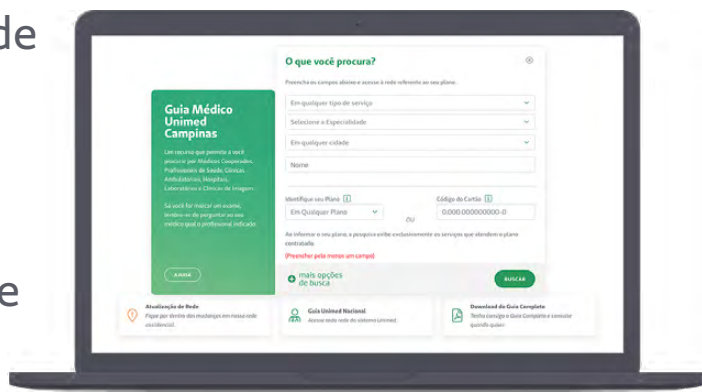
de

e

Guia Médico Unimed Campinas

Um recurso que permite a você procurar por Médicos Cooperados, Profissionais de Saúde, Clínicas, Ambulatórios, Hospitais, Laboratórios e Clínicas de Imagem.

Se você for marcar um exame, lembre-se de perguntar ao seu médico qual o profissional indicado.

AJUDA

O que você procura?

Preencha os campos abaixo e acesse a rede referente ao seu plano.

Em qualquer tipo de serviço

Selecione a Especialidade

Em qualquer cidade

Nome

Identifique seu Plano

Em Qualquer Plano

ou

Código do Cartão

0.000.000000000-0

Ao informar o seu plano, a pesquisa exibe exclusivamente os serviços que atendem o plano contratado.

(Preencher pelo menos um campo)

mais opções de busca

BUSCAR

Atualização de Rede
Fique por dentro das mudanças em nossa rede assistencial.

Guia Unimed Nacional
Acesse toda rede do sistema Unimed.

Download do Guia Completo
Tenha consigo o Guia Completo e consulte quando quiser.